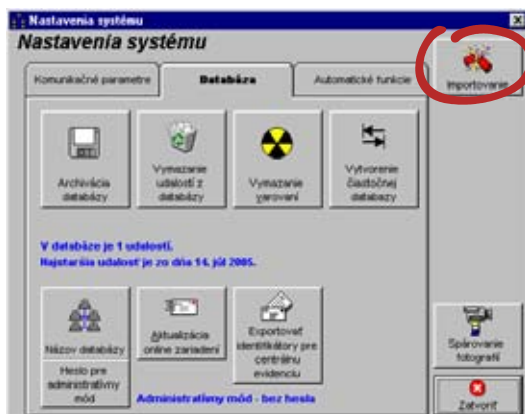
Nastavenia systému
Nastavenia systému

Komunikačné parametre
Databáza
Automatické funkcie

Importovanie

Archivácia databázy
Vymazanie udalostí z databázy
Vymazanie varovaní
Vytvorenie čiastočnej databázy

V databáze je 1 udalostí.
Najstaršia udalosť je zo dňa 14. júl 2005.

Názov databázy
Heslo pre administratívny mód
Aktualizácia online zariadení
Exportovať identifikátory pre centrálnu evidenciu

Administratívny mód - bez hesla

Spárovanie fotografií
Zatvoriť